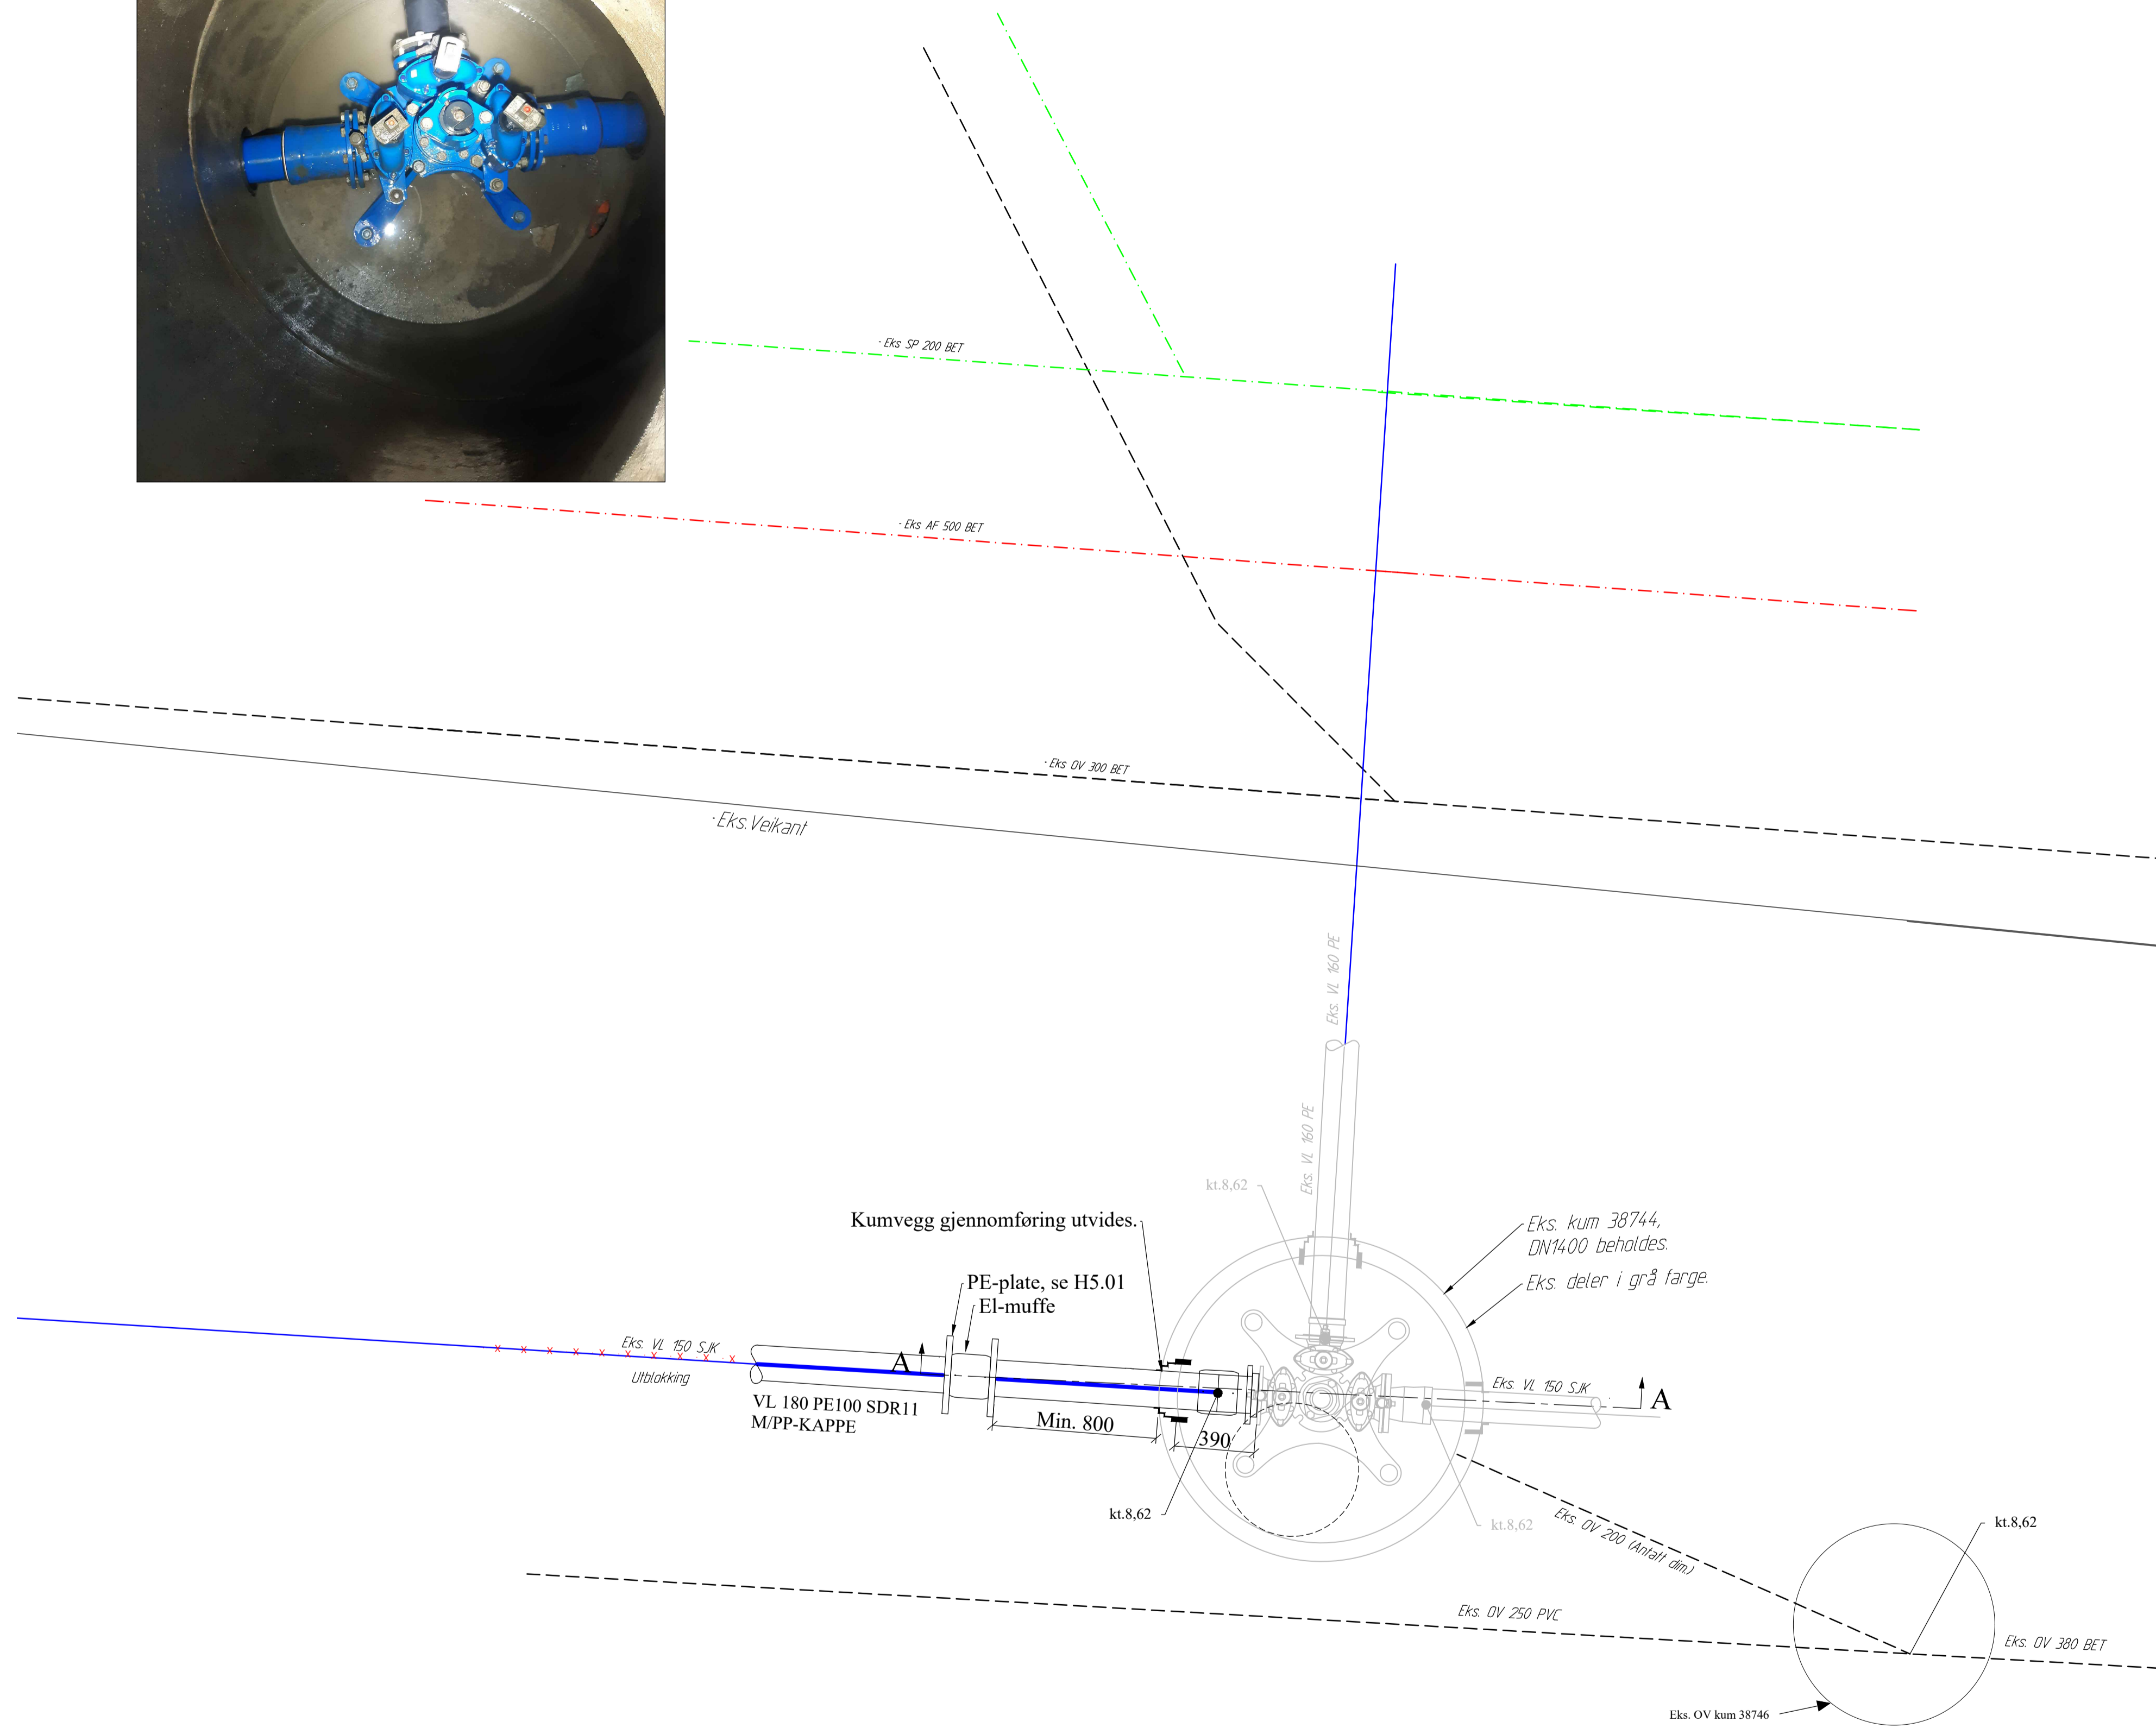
Eks SP 200 BET

Eks AF 500 BET

Eks OV 300 BET

Eks.Veikant

Eks. VL 160 PE

Eks. VL 160 PE

kt.8,62

Kumvegg gjennomføring utvides.

Eks. kum 38744, DN1400 beholdes.

Eks. deler i grå farge.

PE-plate, se H5.01

El-muffe

Eks. VL 150 SJK

Utblokking

A

VL 180 PE100 SDR11 M/PP-KAPPE

Min. 800

390

Eks. VL 150 SJK

A

kt.8,62

kt.8,62

Eks. OV 200 (Antatt dim.)

kt.8,62

Eks. OV 250 PVC

Eks. OV 380 BET

Eks. OV kum 38746